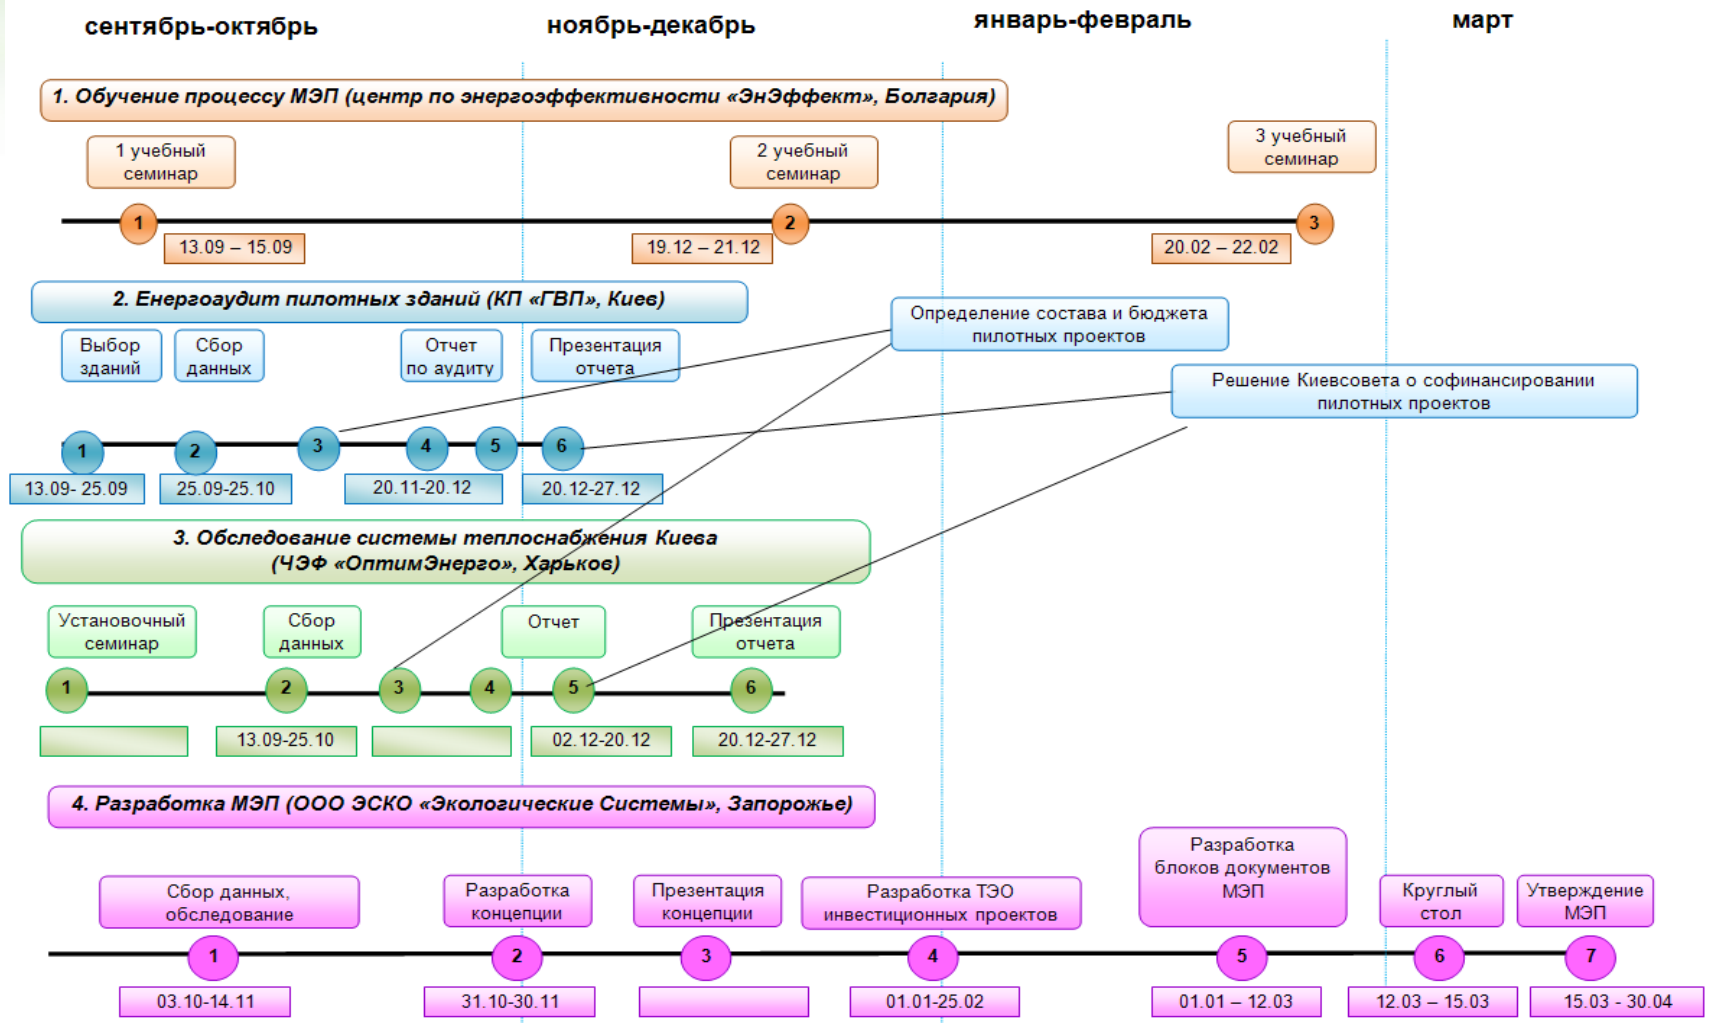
сентябрь-октябрь

ноябрь-декабрь

январь-февраль

март

1. Обучение процессу МЭП (центр по энергоэффективности «ЭнЭффект», Болгария)

1 учебный семинар

2 учебный семинар

3 учебный семинар

1

13.09 – 15.09

2

19.12 – 21.12

3

20.02 – 22.02

2. Энергоаудит пилотных зданий (КП «ГВП», Киев)

Определение состава и бюджета пилотных проектов

Выбор зданий

Сбор данных

Отчет по аудиту

Презентация отчета

Решение Киевсовета о софинансировании пилотных проектов

1

2

3

4

5

6

13.09- 25.09

25.09-25.10

20.11-20.12

20.12-27.12

3. Обследование системы теплоснабжения Киева (ЧЭФ «ОптимЭнерго», Харьков)

Установочный семинар

Сбор данных

Отчет

Презентация отчета

1

2

3

4

5

6

13.09-25.10

02.12-20.12

20.12-27.12

4. Разработка МЭП (ООО ЭСКО «Экологические Системы», Запорожье)

Разработка блоков документов МЭП

Сбор данных, обследование

Разработка концепции

Презентация концепции

Разработка ТЭО инвестиционных проектов

Круглый стол

Утверждение МЭП

1

2

3

4

5

6

7

03.10-14.11

31.10-30.11

01.01-25.02

01.01 – 12.03

12.03 – 15.03

15.03 - 30.04